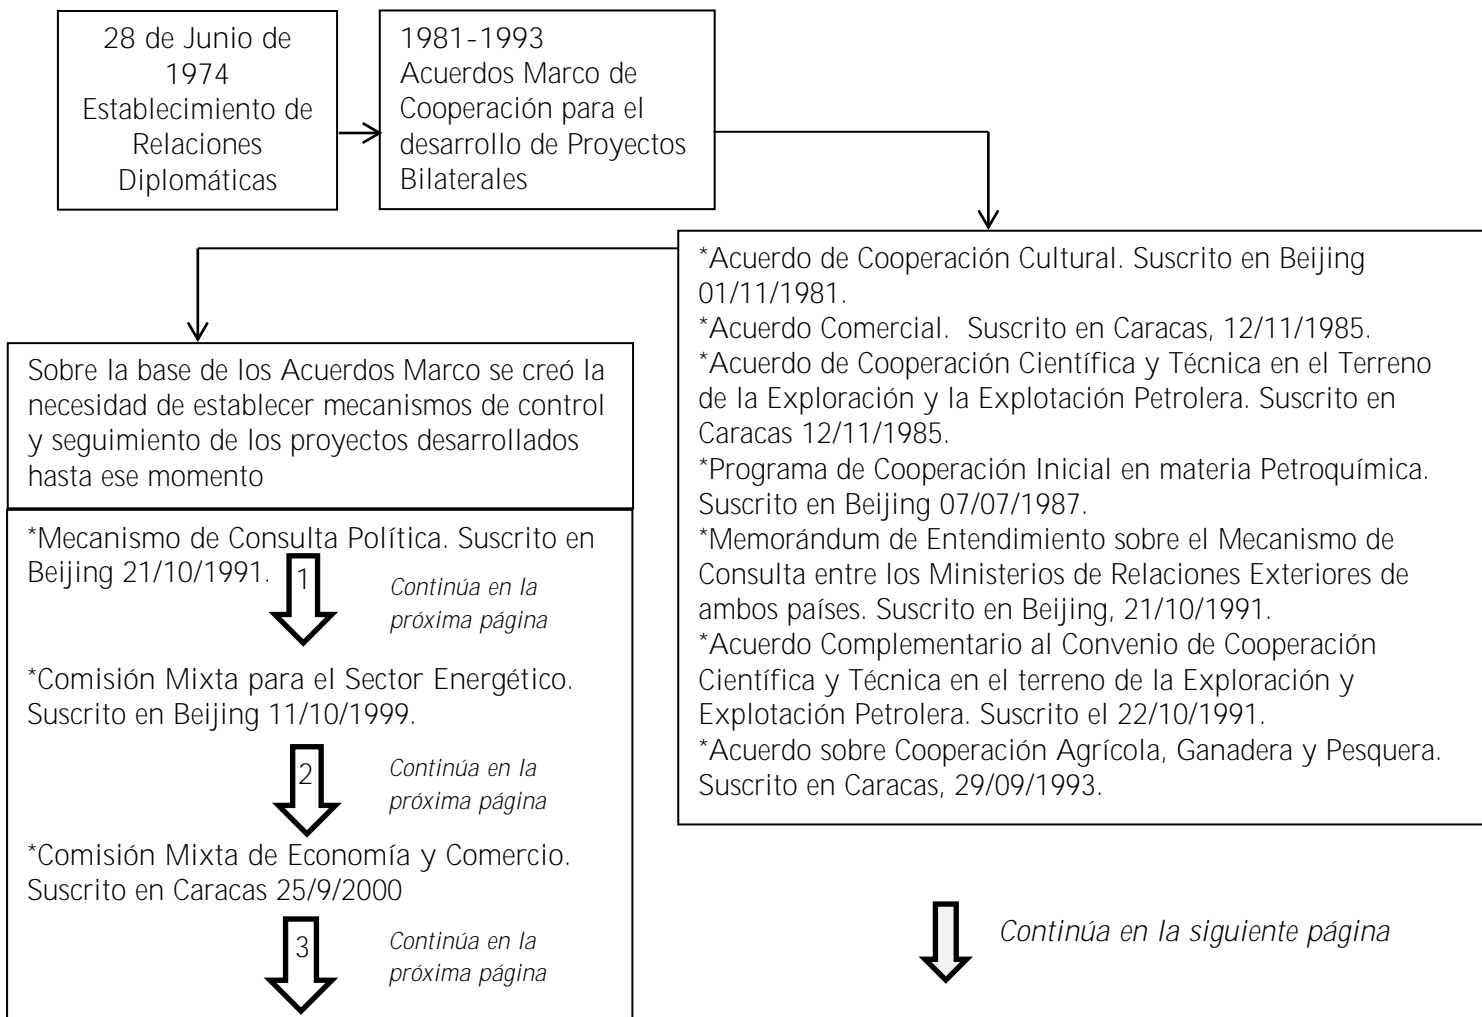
28 de Junio de 1974 Establecimiento de Relaciones Diplomáticas

1981-1993
Acuerdos Marco de Cooperación para el desarrollo de Proyectos Bilaterales

*Acuerdo de Cooperación Cultural. Suscrito en Beijing 01/11/1981.
*Acuerdo Comercial. Suscrito en Caracas, 12/11/1985.
*Acuerdo de Cooperación Científica y Técnica en el Terreno de la Exploración y la Explotación Petrolera. Suscrito en Caracas 12/11/1985.
*Programa de Cooperación Inicial en materia Petroquímica. Suscrito en Beijing 07/07/1987.
*Memorándum de Entendimiento sobre el Mecanismo de Consulta entre los Ministerios de Relaciones Exteriores de ambos países. Suscrito en Beijing, 21/10/1991.
*Acuerdo Complementario al Convenio de Cooperación Científica y Técnica en el terreno de la Exploración y Explotación Petrolera. Suscrito el 22/10/1991.
*Acuerdo sobre Cooperación Agrícola, Ganadera y Pesquera. Suscrito en Caracas, 29/09/1993.

Sobre la base de los Acuerdos Marco se creó la necesidad de establecer mecanismos de control y seguimiento de los proyectos desarrollados hasta ese momento

*Mecanismo de Consulta Política. Suscrito en Beijing 21/10/1991.

1

Continúa en la próxima página

*Comisión Mixta para el Sector Energético. Suscrito en Beijing 11/10/1999.

2

Continúa en la próxima página

*Comisión Mixta de Economía y Comercio. Suscrito en Caracas 25/9/2000

3

Continúa en la próxima página

Continúa en la siguiente página